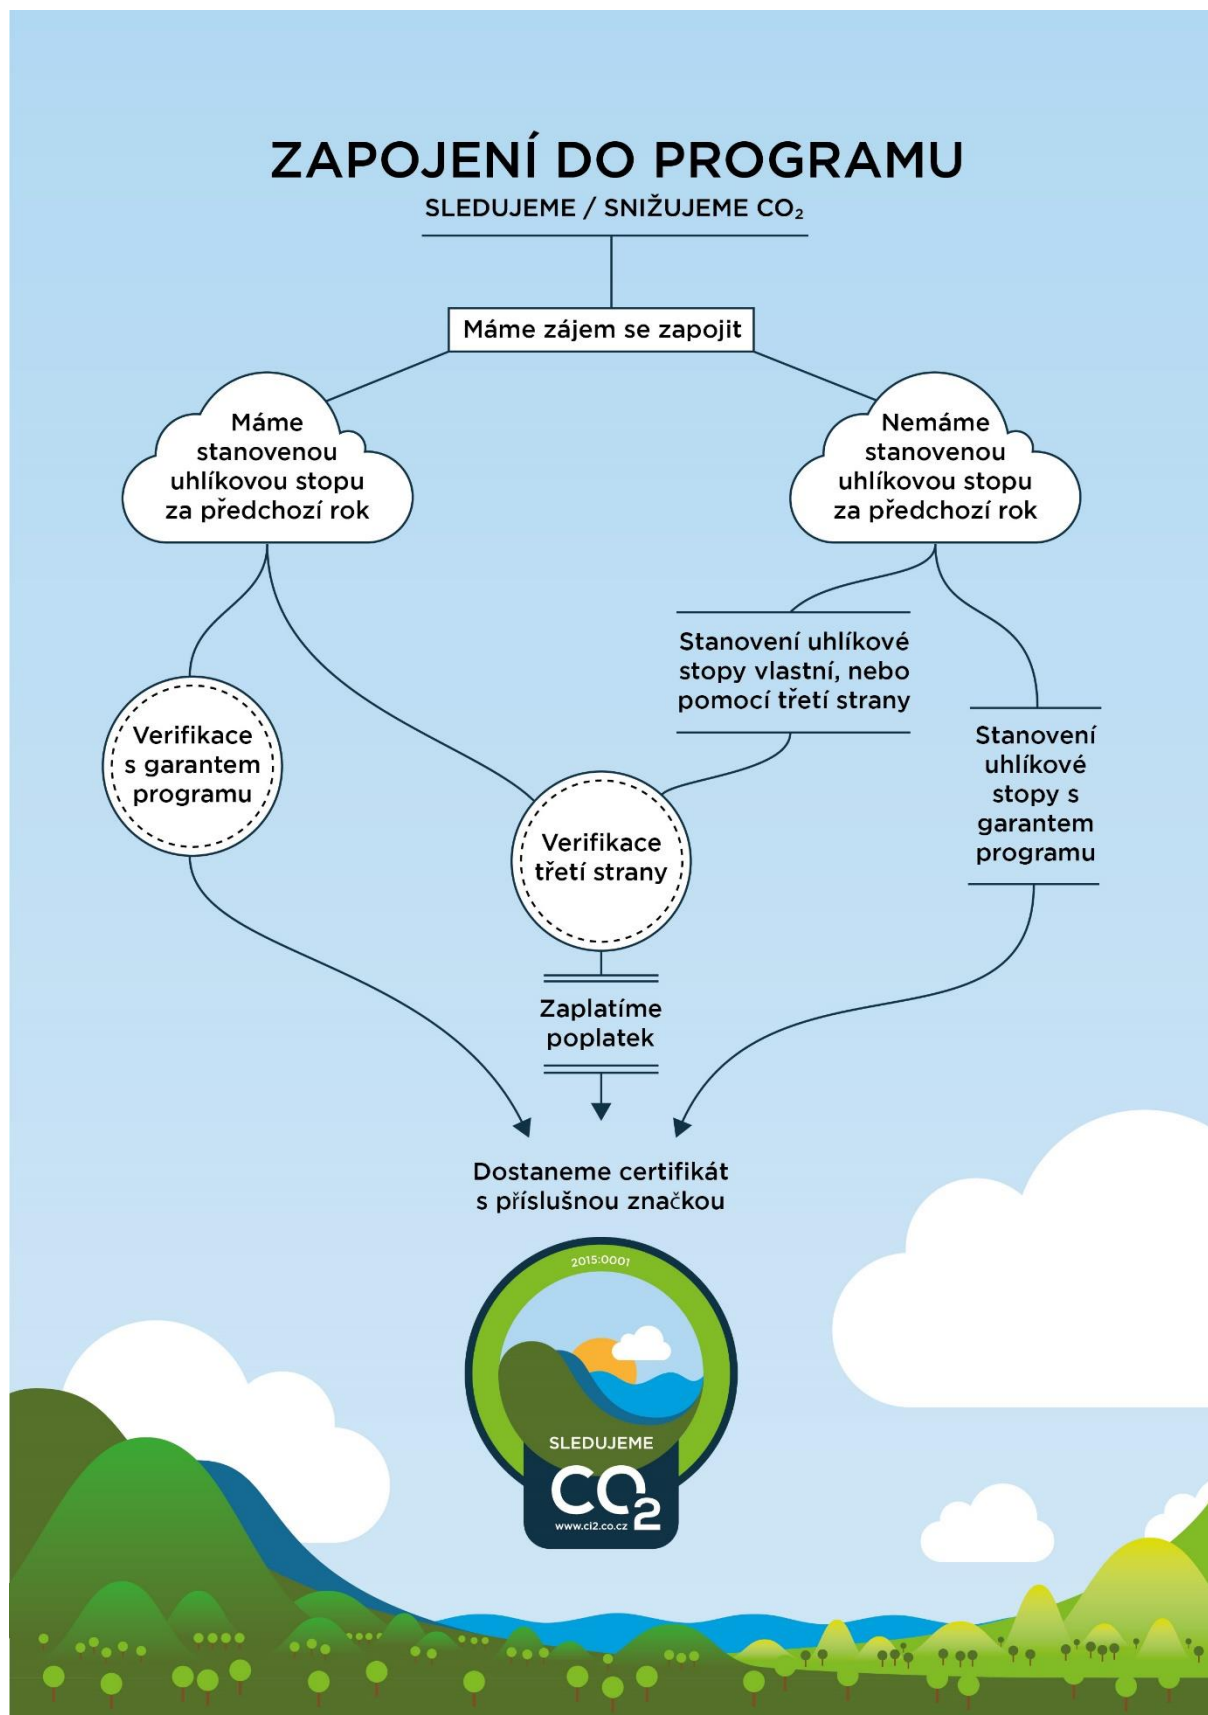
ZAPOJENÍ DO PROGRAMU

SLEDUJEME / SNIŽUJEME $CO_2$

Máme zájem se zapojit

Máme stanovenou uhlíkovou stopu za předchozí rok

Nemáme stanovenou uhlíkovou stopu za předchozí rok

Stanovení uhlíkové stopy vlastní, nebo pomocí třetí strany

Verifikace s garantem programu

Verifikace třetí strany

Stanovení uhlíkové stopy s garantem programu

Zaplatíme poplatek

Dostaneme certifikát s příslušnou značkou

2015:0001

SLEDUJEME

$CO_2$

www.ci2.co.cz